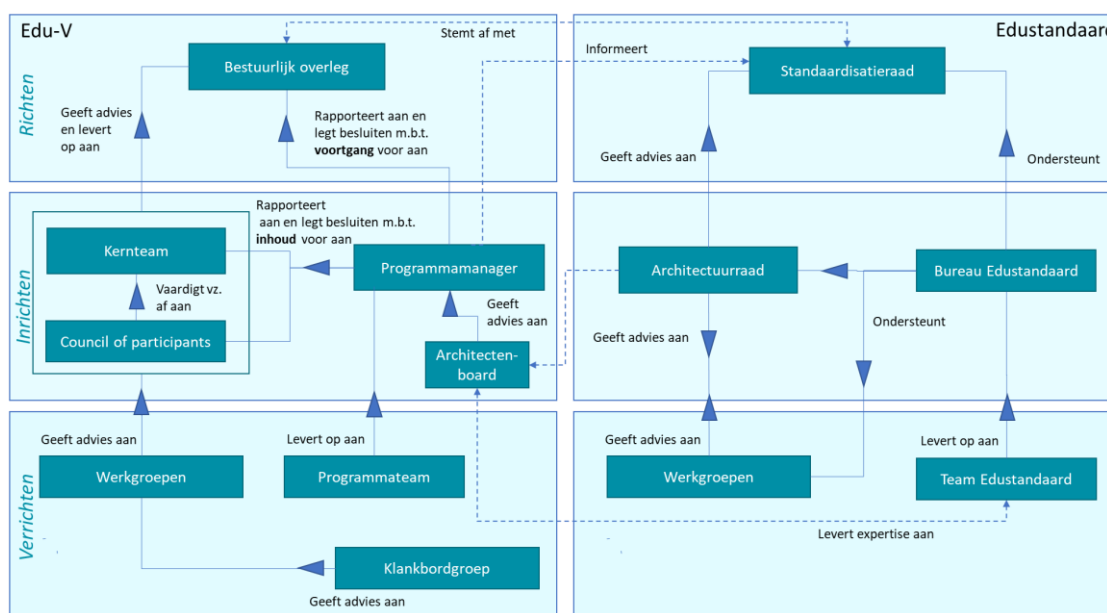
Edu-V

Edustandaard

Richten

Inrichten

Verrichten

Bestuurlijk overleg

Stemt af met

Informeert

Standaardisatieraad

Geeft advies en levert op aan

Rapporteert aan en legt besluiten m.b.t. **voortgang** voor aan

Geeft advies aan

Ondersteunt

Rapporteert aan en legt besluiten m.b.t. **inhoud** voor aan

Kernteam

Programmamanager

Architectuurraad

Bureau Edustandaard

Vaardigt vz. af aan

Geeft advies aan

Council of participants

Architectenboard

Geeft advies aan

Ondersteunt

Geeft advies aan

Levert op aan

Geeft advies aan

Levert op aan

Werkgroepen

Programmateam

Werkgroepen

Team Edustandaard

Levert expertise aan

Klankbordgroep

Geeft advies aan